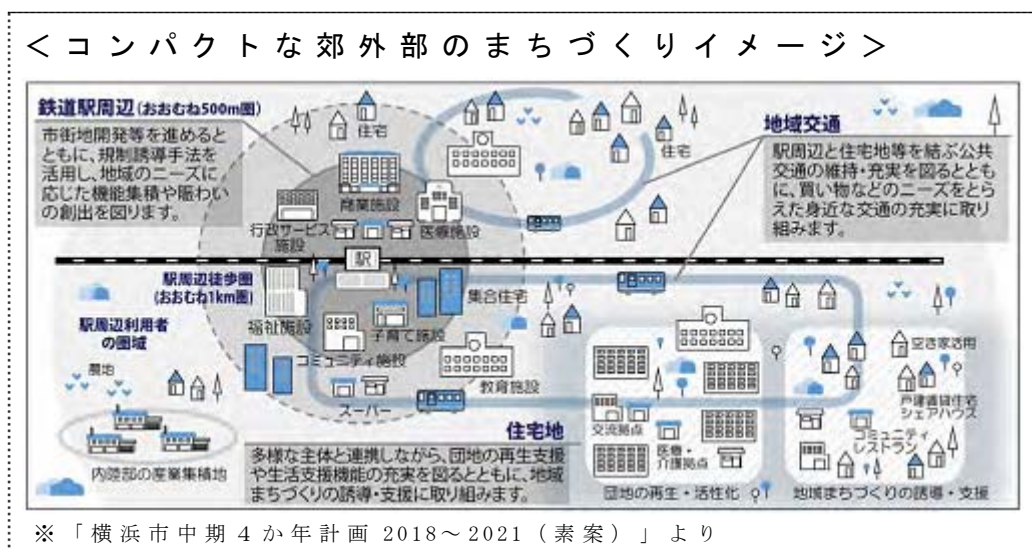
＜コンパクトな郊外部のまちづくりイメージ＞

鉄道駅周辺（おおむね500m圏）

市街地開発等を進めるとともに、規制誘導手法を活用し、地域のニーズに応じた機能集積や賑わいの創出を図ります。

住宅

商業施設

行政サービス施設

医療施設

住宅

地域交通

駅周辺と住宅地等を結ぶ公共交通の維持・充実を図るとともに、買い物などのニーズをとらえた身近な交通の充実に取り組みます。

駅

駅周辺徒歩圏（おおむね1km圏）

駅周辺利用者の圏域

福祉施設

子育て施設

コミュニティ施設

集合住宅

教育施設

スーパー

農地

内陸部の産業集積地

空き家活用

戸建賃貸住宅シェアハウス

交流拠点

医療・介護拠点

コミュニティレストラン

住宅地

多様な主体と連携しながら、団地の再生支援や生活支援機能の充実を図るとともに、地域まちづくりの誘導・支援に取り組みます。

団地の再生・活性化

地域まちづくりの誘導・支援

※「横浜市中期4か年計画 2018～2021（素案）」より